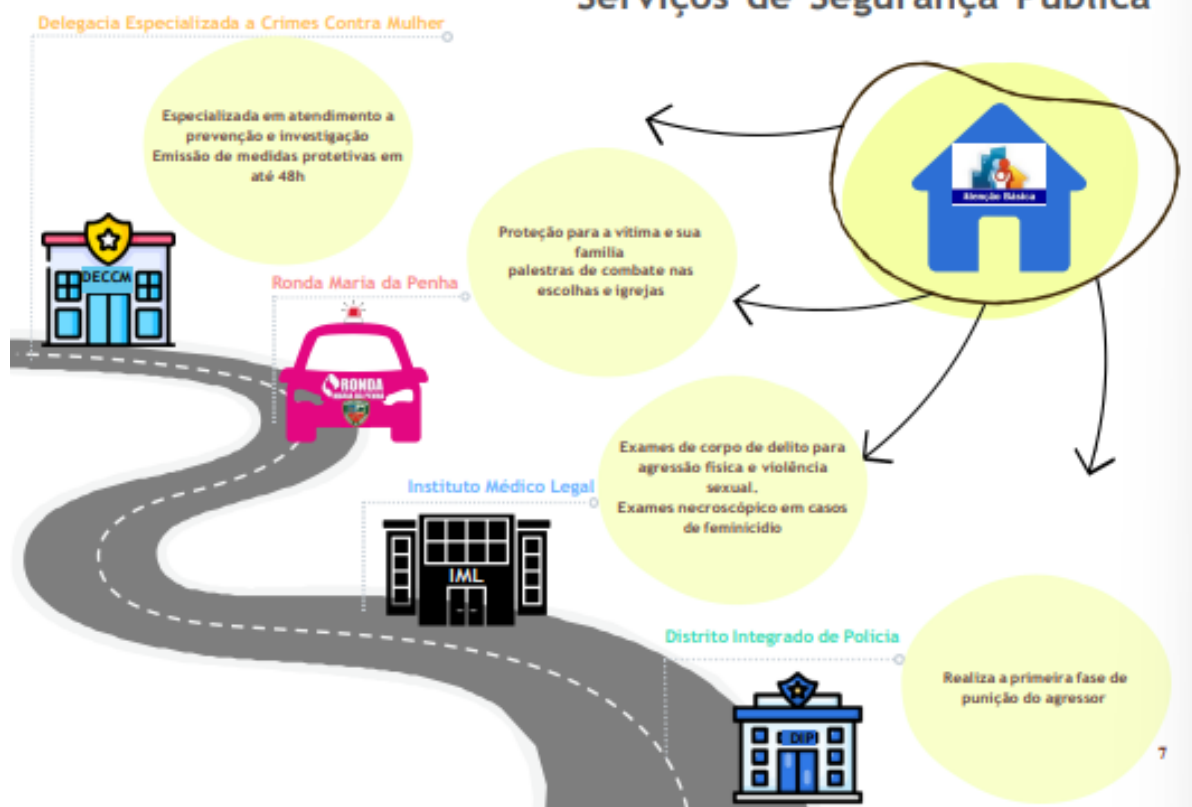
Serviços de Segurança Pública

Delegacia Especializada a Crimes Contra Mulher

Especializada em atendimento a prevenção e investigação
Emissão de medidas protetivas em até 48h

DECCM

Atenção Básica

Proteção para a vítima e sua família
palestras de combate nas escolhas e igrejas

Ronda Maria da Penha

RONDA
MARIA DA PENHA

Exames de corpo de delito para agressão física e violência sexual.
Exames necroscópico em casos de feminicídio

Instituto Médico Legal

IML

Distrito Integrado de Polícia

Realiza a primeira fase de punição do agressor

DIP

7